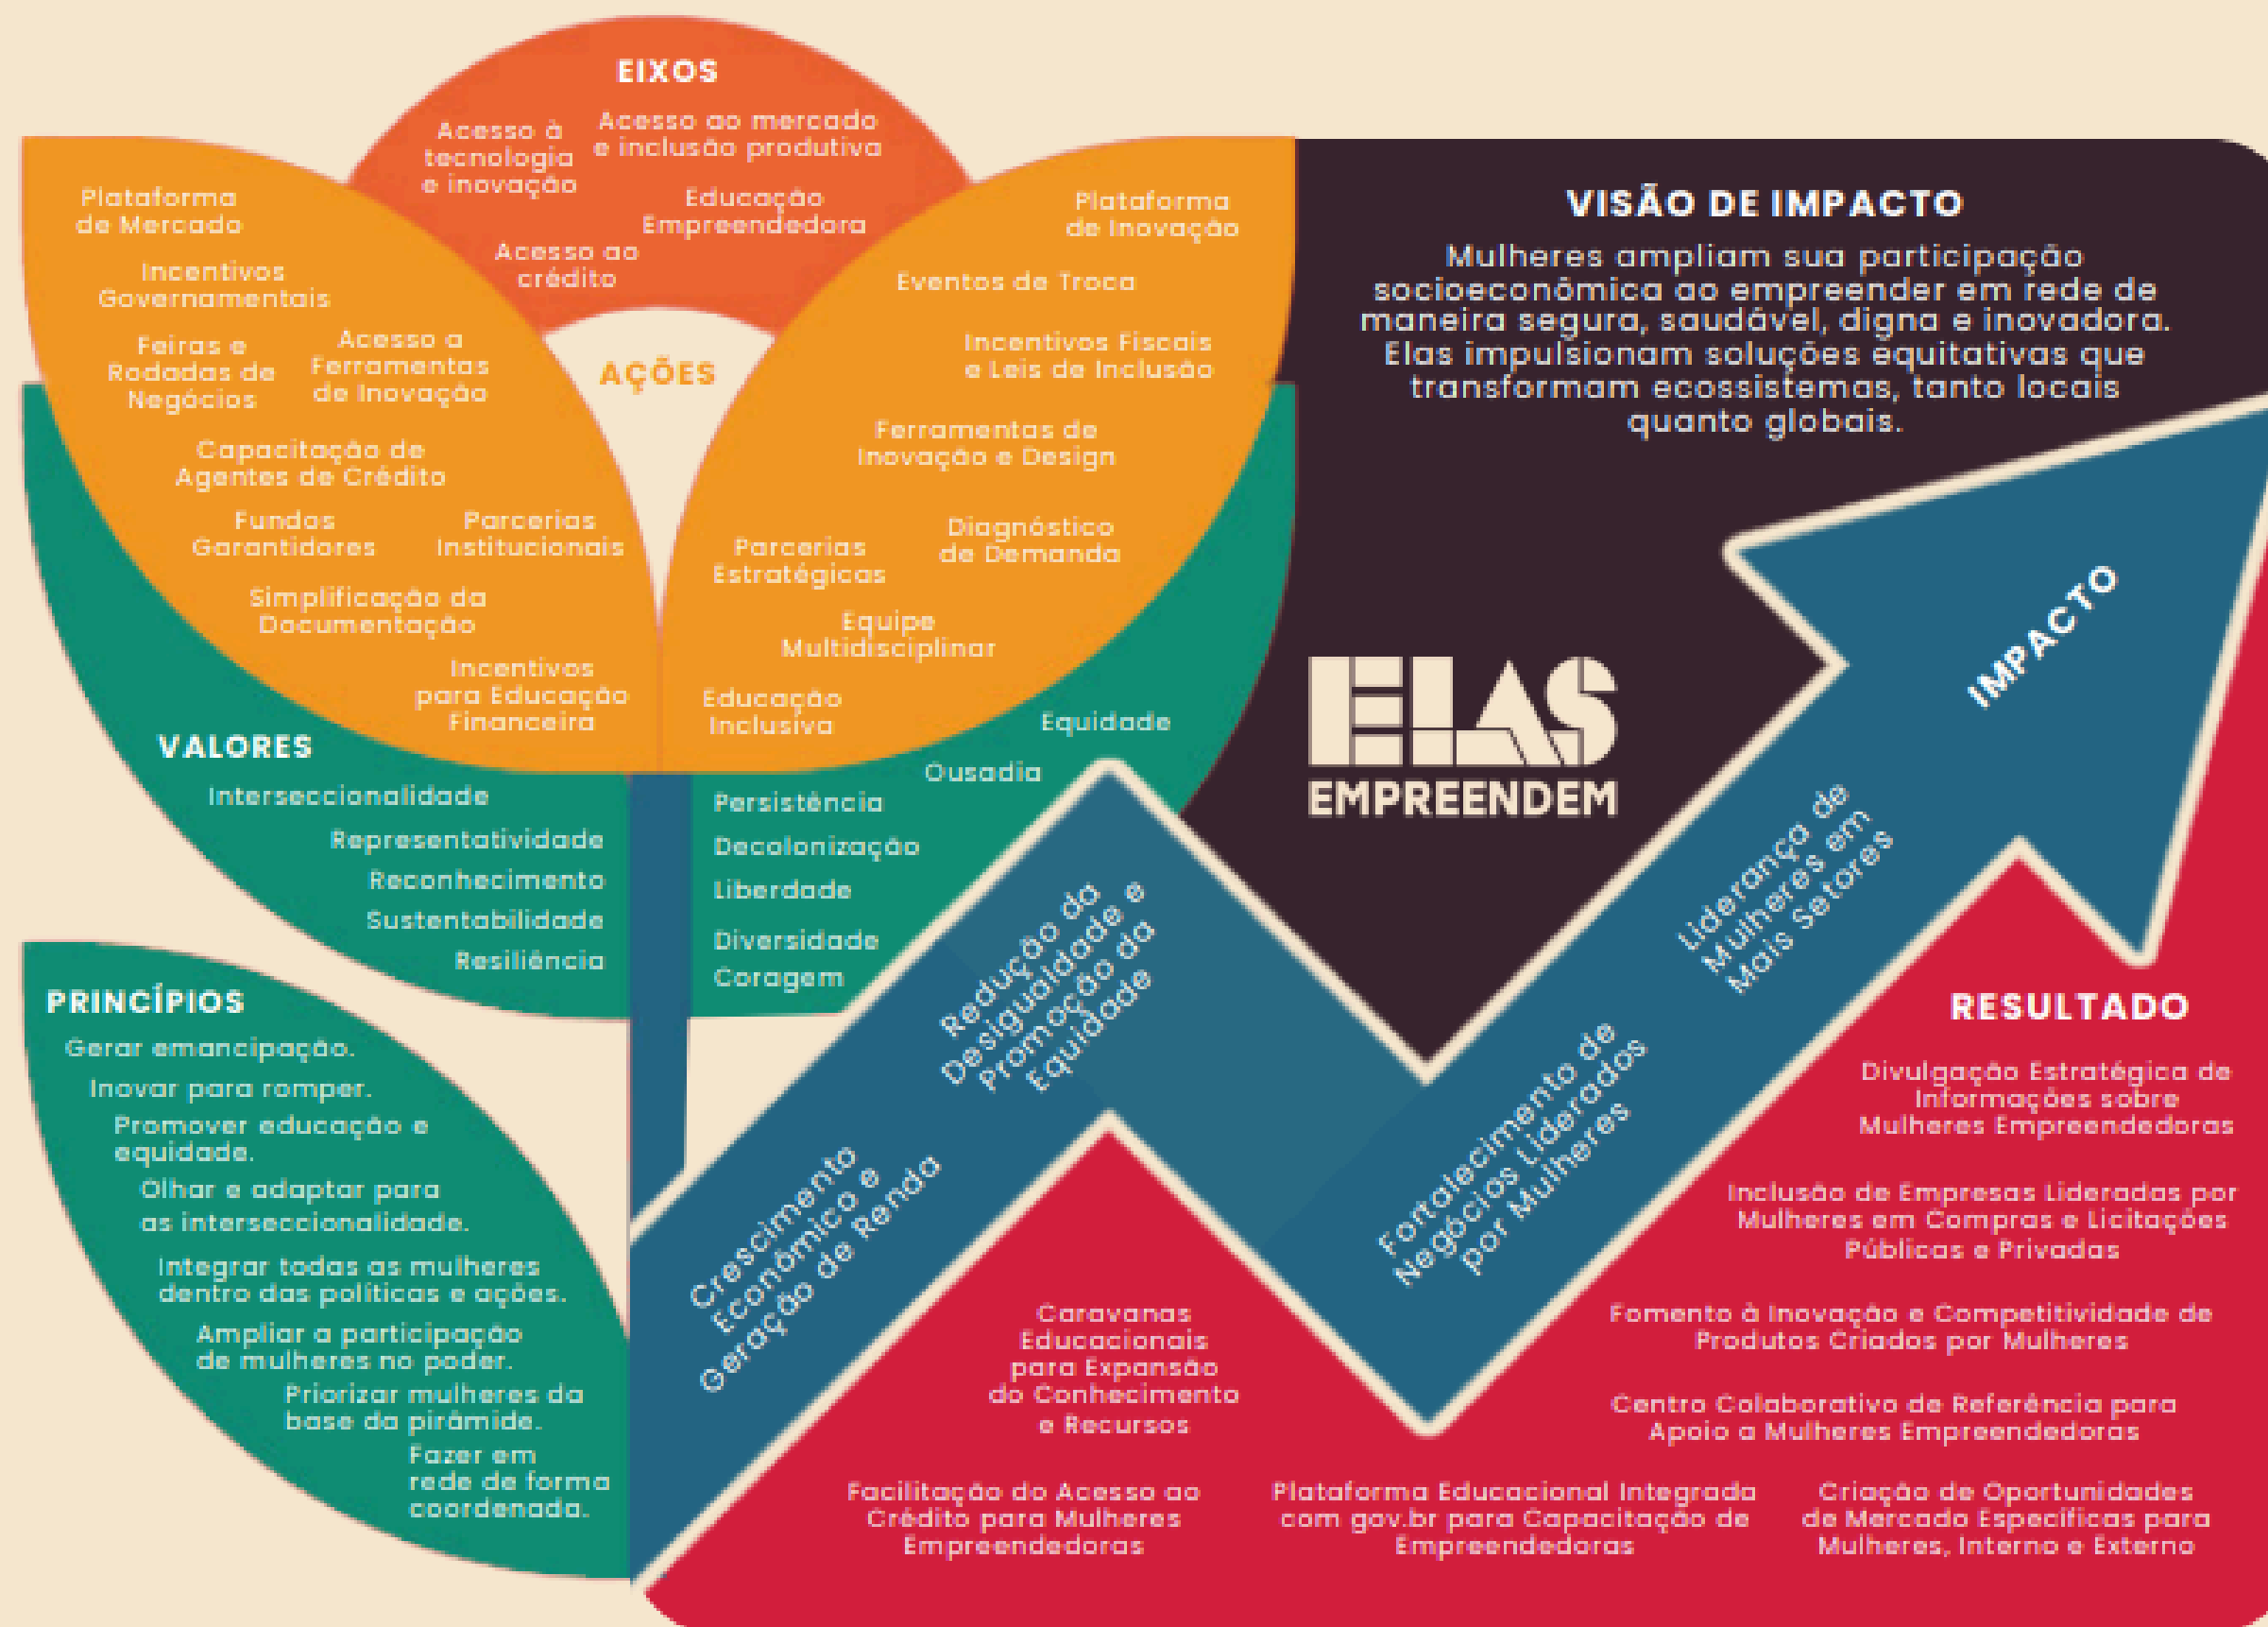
EIXOS

Acesso à tecnologia e inovação

Acesso ao mercado e inclusão produtiva

Educação Empreendedora

Acesso ao crédito

AÇÕES

Plataforma de Mercado

Incentivos Governamentais

Feiras e Rodadas de Negócios

Acesso a Ferramentas de Inovação

Capacitação de Agentes de Crédito

Fundos Garantidores

Parcerias Institucionais

Simplificação da Documentação

Incentivos para Educação Financeira

Plataforma de Inovação

Eventos de Troca

Incentivos Fiscais e Leis de Inclusão

Ferramentas de Inovação e Design

Parcerias Estratégicas

Diagnóstico de Demanda

Equipe Multidisciplinar

Educação Inclusiva

VISÃO DE IMPACTO

Mulheres ampliam sua participação socioeconômica ao empreender em rede de maneira segura, saudável, digna e inovadora. Elas impulsionam soluções equitativas que transformam ecossistemas, tanto locais quanto globais.

ELAS EMPREENDEM

IMPACTO

VALORES

Interseccionalidade

Representatividade

Reconhecimento

Sustentabilidade

Resiliência

Equidade

Ousadia

Persistência

Decolonização

Liberdade

Diversidade

Coragem

PRINCÍPIOS

Gerar emancipação.

Inovar para romper.

Promover educação e equidade.

Olhar e adaptar para as interseccionalidade.

Integrar todas as mulheres dentro das políticas e ações.

Ampliar a participação de mulheres no poder.

Priorizar mulheres da base da pirâmide.

Fazer em rede de forma coordenada.

Crescimento Econômico e Geração de Renda

Redução da Desigualdade e Promoção da Equidade

Fortalecimento de Negócios Liderados por Mulheres

Liderança de Mulheres em Mais Setores

RESULTADO

Divulgação Estratégica de Informações sobre Mulheres Empreendedoras

Inclusão de Empresas Lideradas por Mulheres em Compras e Licitações Públicas e Privadas

Fomento à Inovação e Competitividade de Produtos Criados por Mulheres

Centro Colaborativo de Referência para Apoio a Mulheres Empreendedoras

Caravanas Educacionais para Expansão do Conhecimento e Recursos

Facilitação do Acesso ao Crédito para Mulheres Empreendedoras

Plataforma Educacional Integrada com gov.br para Capacitação de Empreendedoras

Criação de Oportunidades de Mercado Específicas para Mulheres, Interno e Externo